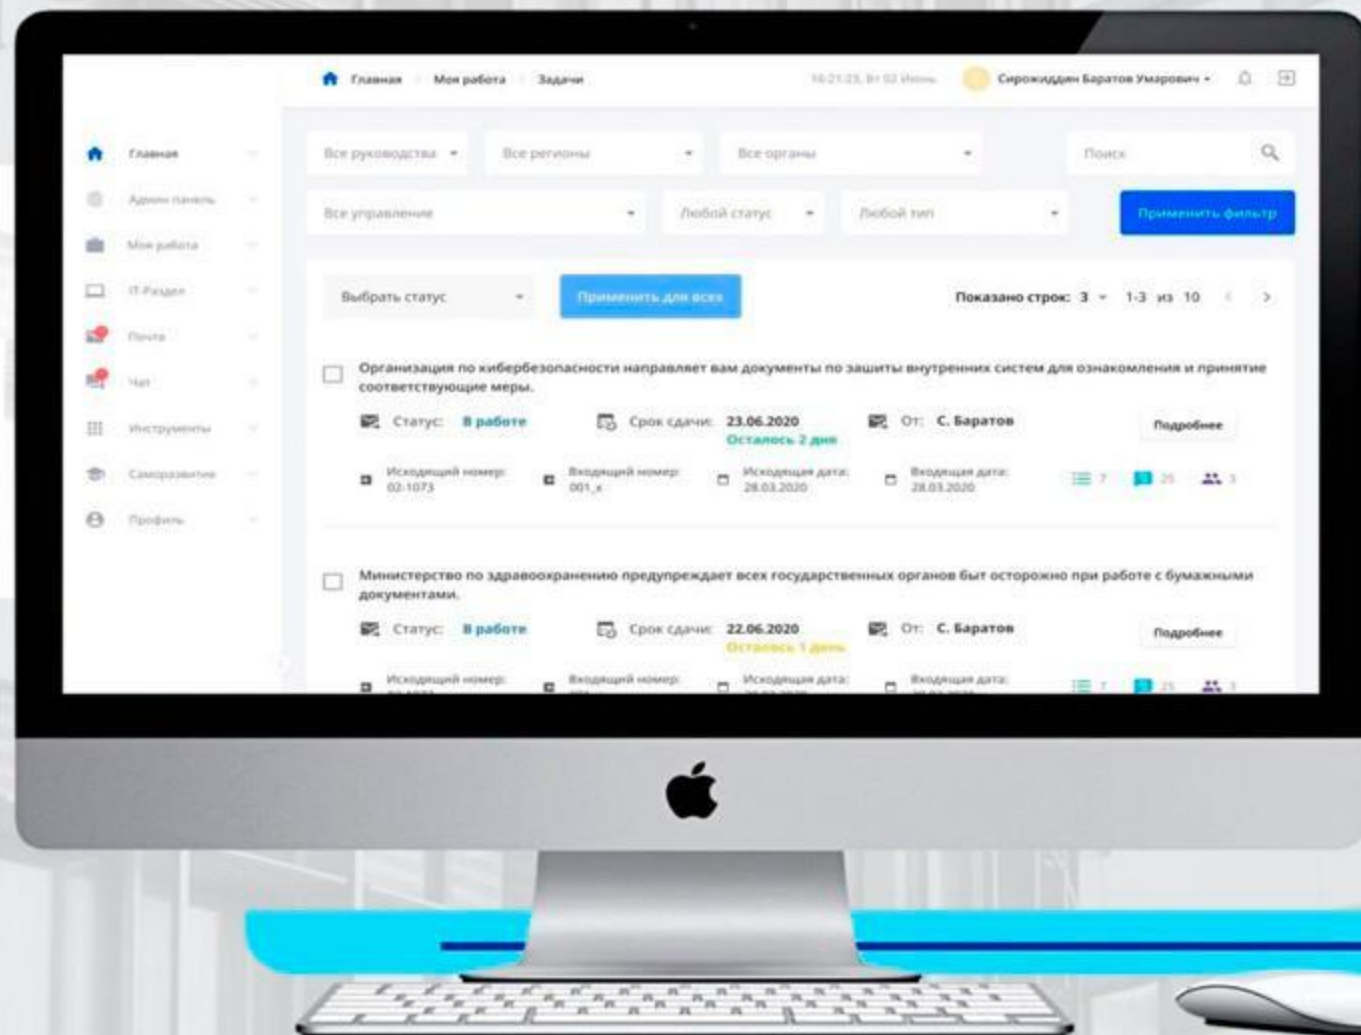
Главная Моя работа Задачи

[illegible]

Сирожиддин Баратов Умарович

Главная

Админ панель

Моя работа

IT-Раздел

Почта

Чат

Инструменты

Саморазвитие

Профиль

Все руководства

Все регионы

Все органы

Поиск

Все управление

Любой статус

Любой тип

Применить фильтр

Выбрать статус

Применить для всех

Показано строк: 3 1-3 из 10

Организация по кибербезопасности направляет вам документы по защиты внутренних систем для ознакомления и принятие соответствующие меры.

Статус: В работе

Срок сдачи: 23.06.2020

Осталось 2 дня

От: С. Баратов

Подробнее

Исходящий номер: 02-1073

Входящий номер: 001_x

Исходящая дата: 28.03.2020

Входящая дата: 28.03.2020

7 25 3

Министерство по здравоохранению предупреждает всех государственных органов быт осторожно при работе с бумажными документами.

Статус: В работе

Срок сдачи: 22.06.2020

Осталось 1 день

От: С. Баратов

Подробнее

Исходящий номер: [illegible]

Входящий номер: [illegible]

Исходящая дата: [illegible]

Входящая дата: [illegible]

7 25 3